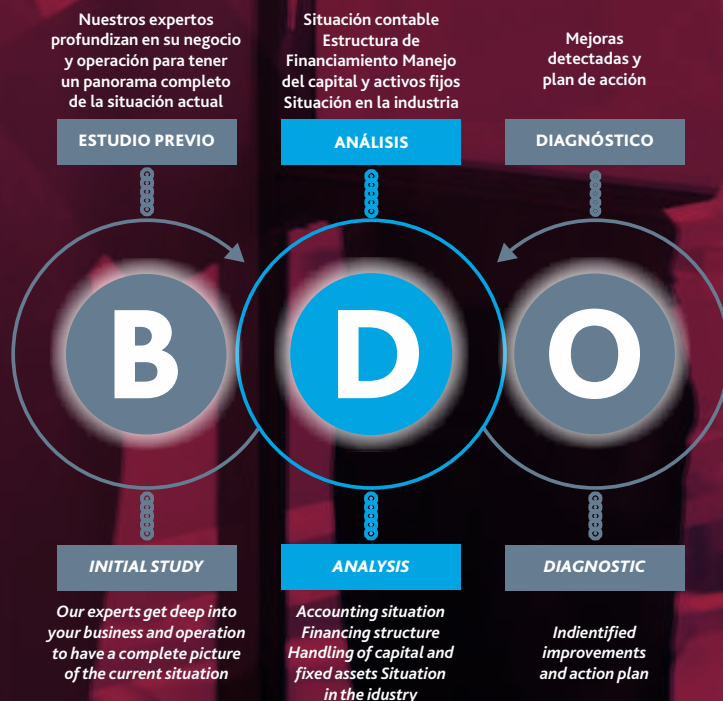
Nuestros expertos profundizan en su negocio y operación para tener un panorama completo de la situación actual

ESTUDIO PREVIO

Situación contable Estructura de Financiamiento Manejo del capital y activos fijos Situación en la industria

ANÁLISIS

Mejoras detectadas y plan de acción

DIAGNÓSTICO

B

D

O

INITIAL STUDY

Our experts get deep into your business and operation to have a complete picture of the current situation

ANALYSIS

Accounting situation Financing structure Handling of capital and fixed assets Situation in the idustry

DIAGNOSTIC

Indientified improvements and action plan